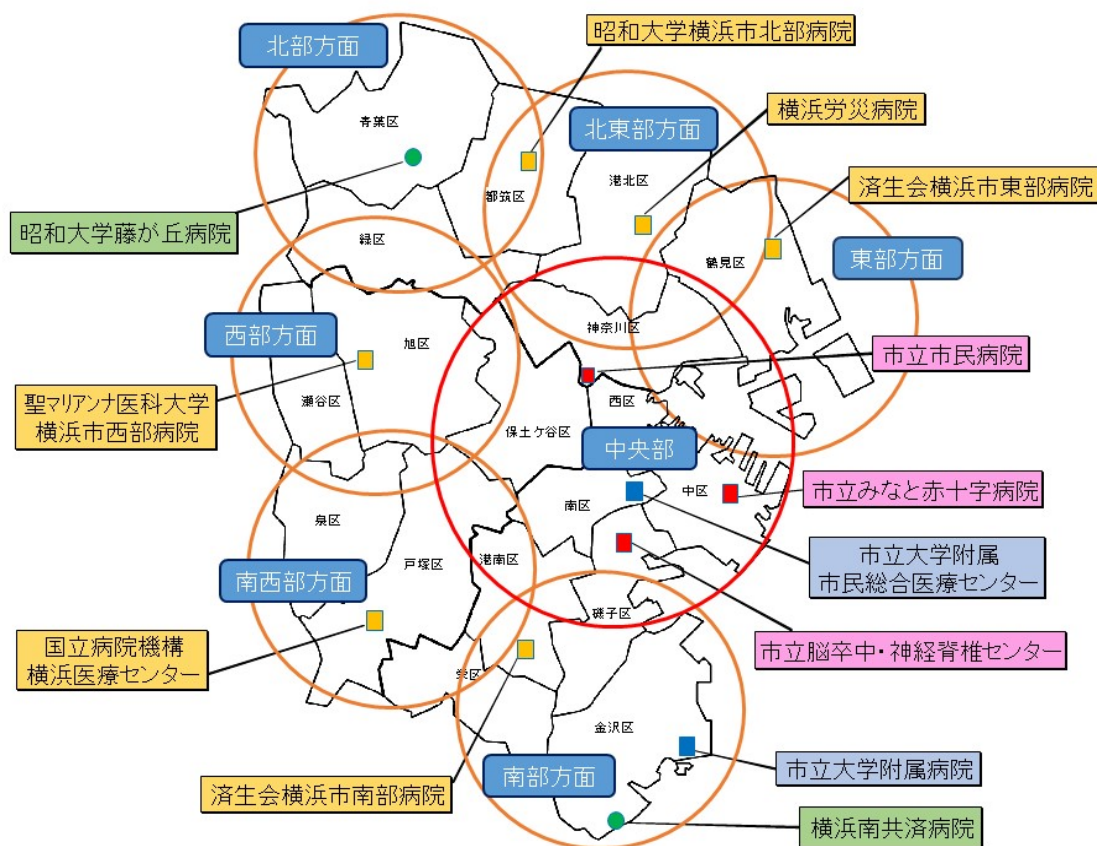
北部方面

昭和大学横浜市北部病院

青葉区

横浜労災病院

北東部方面

港北区

都筑区

済生会横浜市東部病院

昭和大学藤が丘病院

緑区

鶴見区

東部方面

西部方面

旭区

神奈川区

市立市民病院

聖マリアンナ医科大学
横浜市西部病院

瀬谷区

西区

保土ケ谷区

中央部

中区

市立みなと赤十字病院

泉区

南区

戸塚区

港南区

市立大学附属
市民総合医療センター

南西部方面

磯子区

市立脳卒中・神経脊椎センター

国立病院機構
横浜医療センター

栄区

金沢区

市立大学附属病院

南部方面

済生会横浜市南部病院

横浜南共済病院